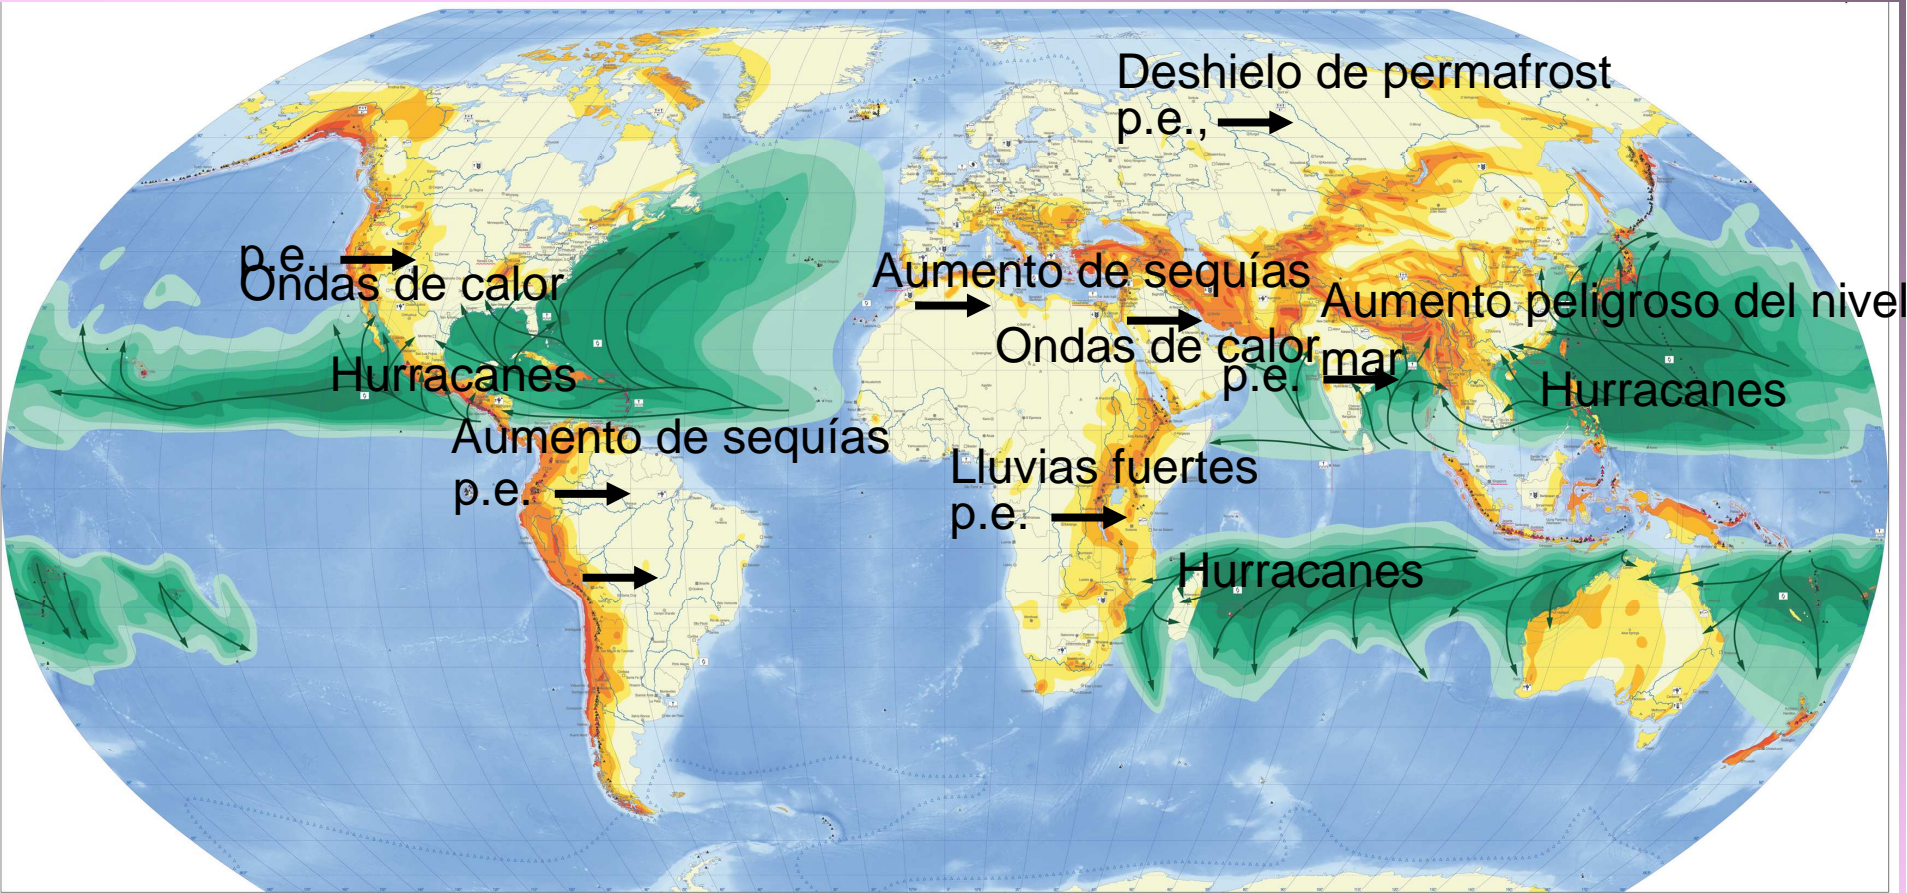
Deshielo de permafrost
p.e.,

p.e.
Ondas de calor

Aumento de sequías

Aumento peligroso del nivel mar

Ondas de calor

p.e.

Hurracanes

Hurracanes

Aumento de sequías
p.e.

Lluvias fuertes
p.e.

Hurracanes